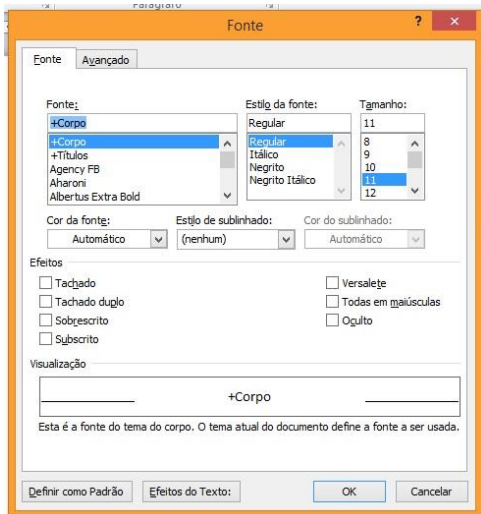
Parágrafo

Fonte

?

Fonte | Avançado

Fonte:
+Corpo
+Corpo
+Títulos
Agency FB
Aharoni
Albertus Extra Bold

Estilo da fonte:
Regular
Regular
Itálico
Negrito
Negrito Itálico

Tamanho:
11
8
9
10
11
12

Cor da fonte:
Automático

Estilo de sublinhado:
(nenhum)

Cor do sublinhado:
Automático

Efeitos

Tachado
Tachado duplo
Sobrescrito
Subscrito

Versalete
Todas em maiúsculas
Oculto

Visualização

+Corpo

Esta é a fonte do tema do corpo. O tema atual do documento define a fonte a ser usada.

Definir como Padrão
Efeitos do Texto:
OK
Cancelar